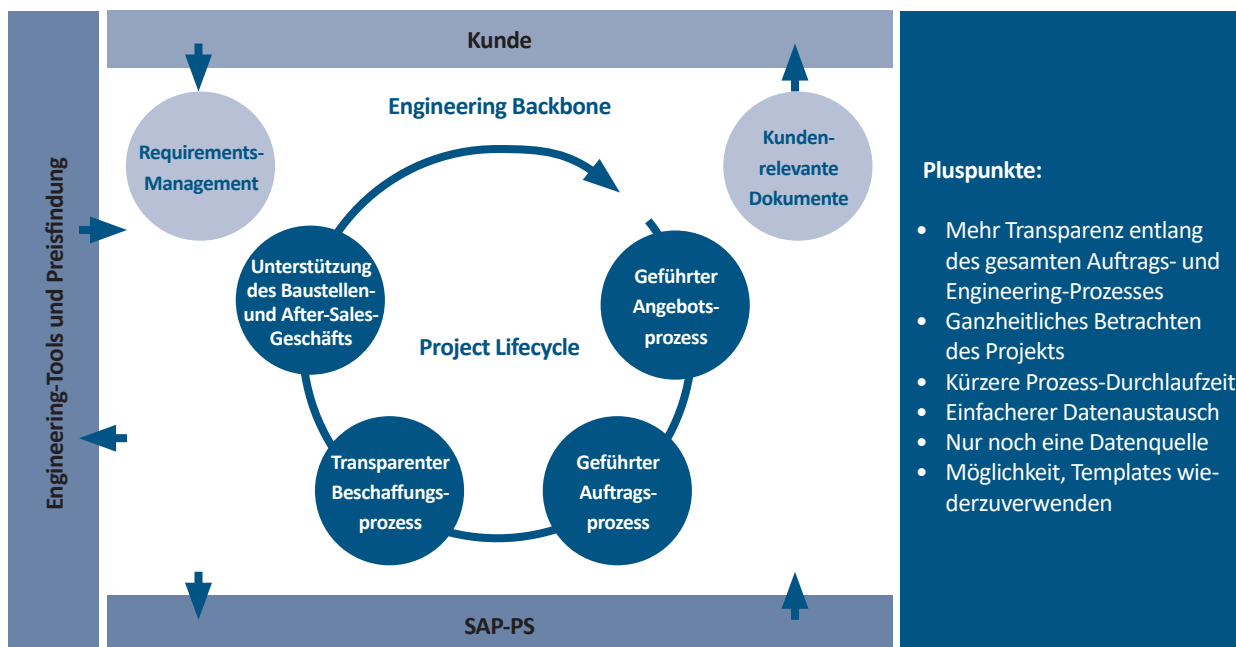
Engineering-Tools und Preisfindung

Kunde

Engineering Backbone

Requirements-Management

Kundenrelevante Dokumente

Unterstützung des Baustellen- und After-Sales-Geschäfts

Geführter Angebotsprozess

Project Lifecycle

Transparenter Beschaffungsprozess

Geführter Auftragsprozess

SAP-PS

Pluspunkte:

- Mehr Transparenz entlang des gesamten Auftrags- und Engineering-Prozesses
- Ganzheitliches Betrachten des Projekts
- Kürzere Prozess-Durchlaufzeit
- Einfacherer Datenaustausch
- Nur noch eine Datenquelle
- Möglichkeit, Templates wiederzuverwenden